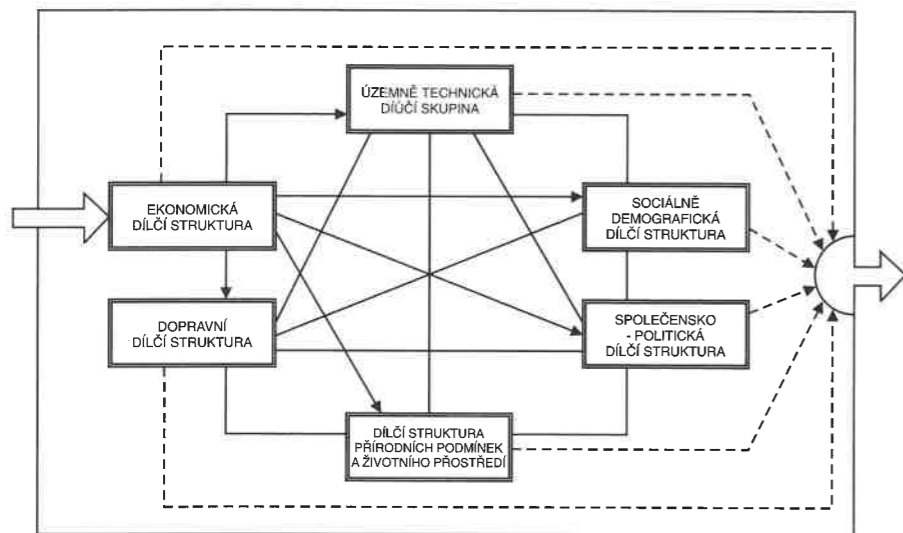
ÚZEMNĚ TECHNICKÁ DÍLČÍ SKUPINA

EKONOMICKÁ DÍLČÍ STRUKTURA

SOCIÁLNĚ DEMOGRAFICKÁ DÍLČÍ STRUKTURA

DOPRAVNÍ DÍLČÍ STRUKTURA

SPOLEČENSKO - POLITICKÁ DÍLČÍ STRUKTURA

DÍLČÍ STRUKTURA PŘÍRODNÍCH PODMÍNEK A ŽIVOTNÍHO PROSTŘEDÍ